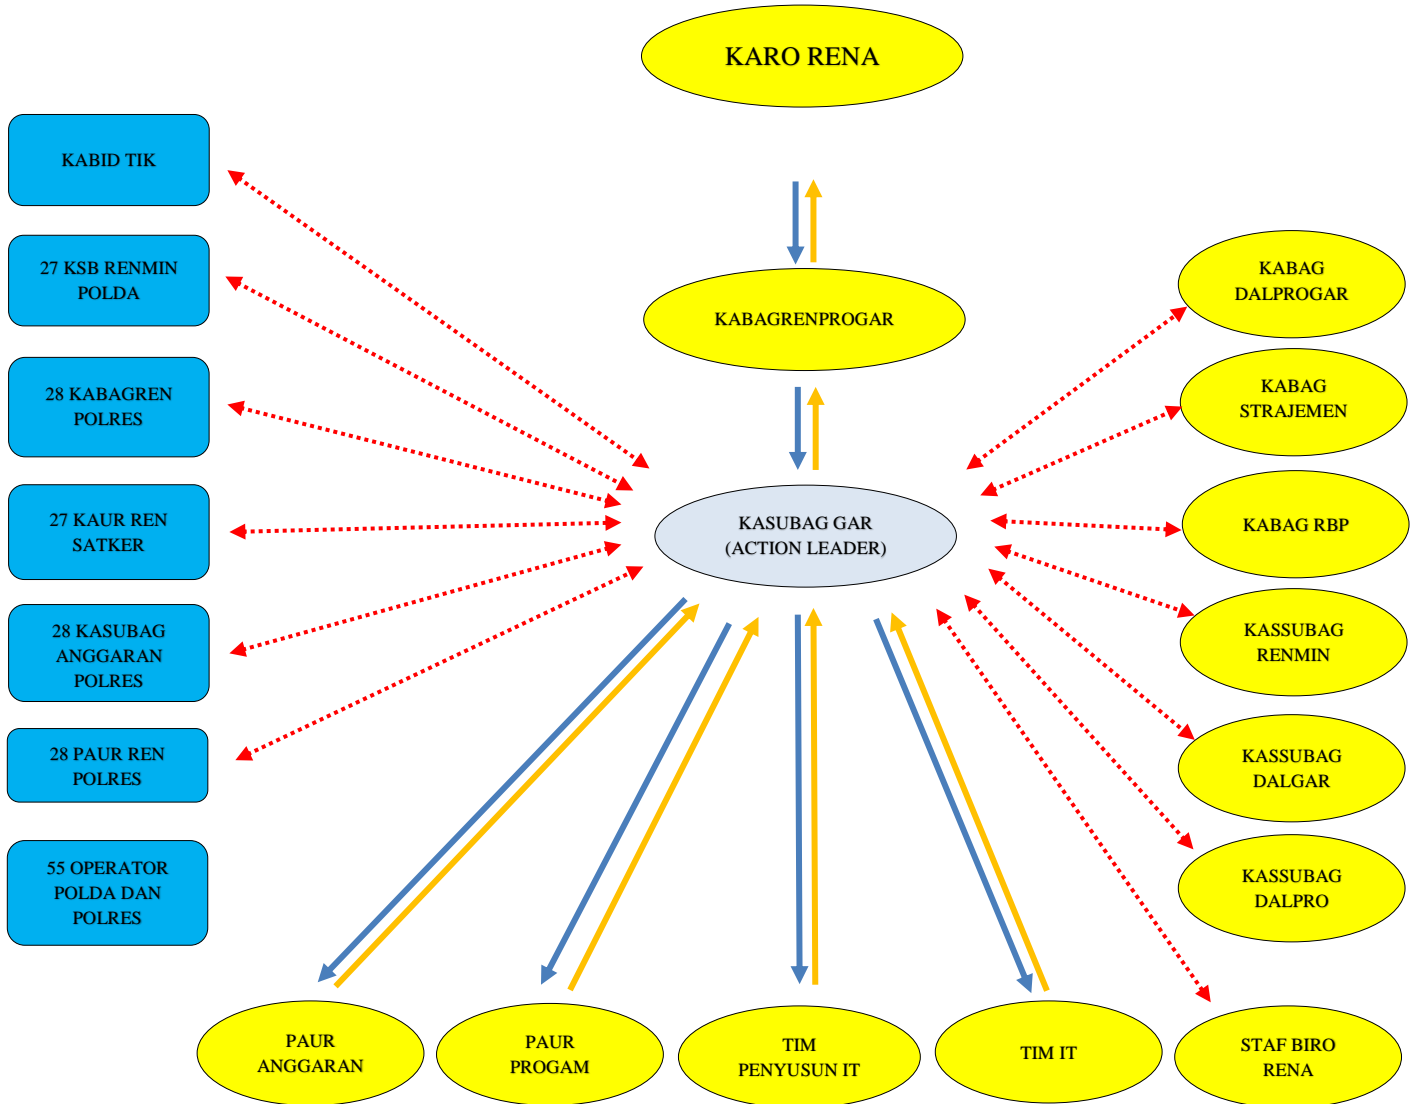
KARO RENA

KABID TIK

27 KSB RENMIN POLDA

28 KABAGREN POLRES

27 KAUR REN SATKER

28 KASUBAG ANGGARAN POLRES

28 PAUR REN POLRES

55 OPERATOR POLDA DAN POLRES

KABAGRENPROGAR

KASUBAG GAR (ACTION LEADER)

KABAG DALPROGAR

KABAG STRAJEMEN

KABAG RBP

KASSUBAG RENMIN

KASSUBAG DALGAR

KASSUBAG DALPRO

PAUR ANGGARAN

PAUR PROGAM

TIM PENYUSUN IT

TIM IT

STAF BIRO RENA